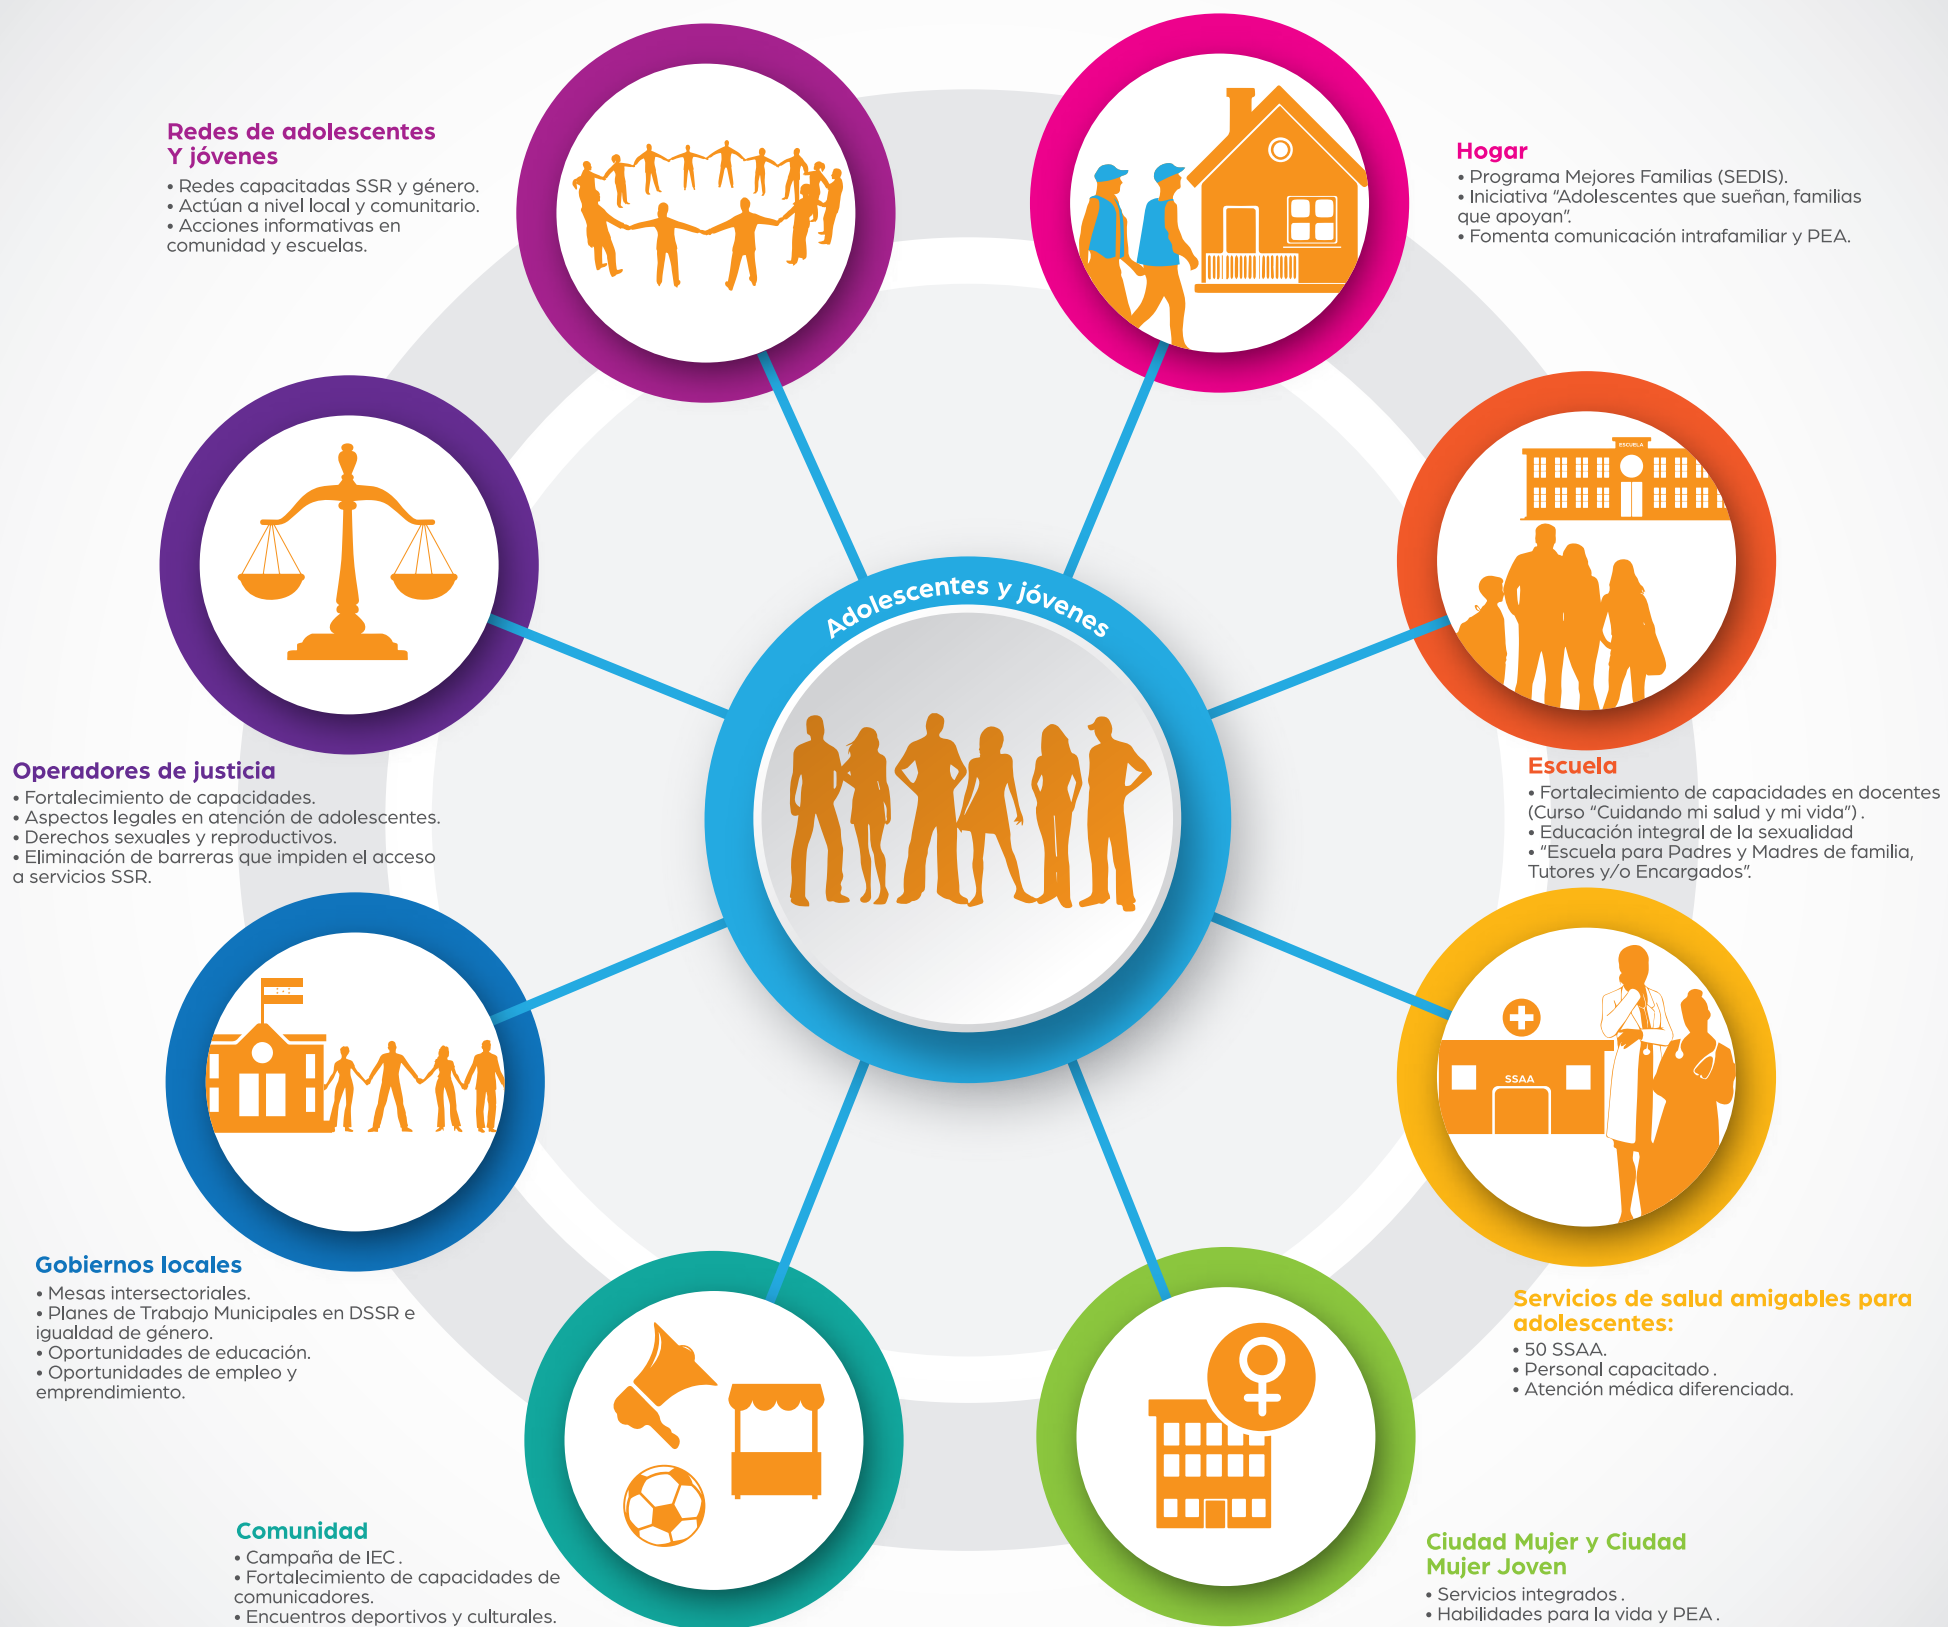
Redes de adolescentes Y jóvenes
• Redes capacitadas SSR y género.
• Actúan a nivel local y comunitario.
• Acciones informativas en comunidad y escuelas.

Hogar
• Programa Mejores Familias (SEDIS).
• Iniciativa "Adolescentes que sueñan, familias que apoyan".
• Fomenta comunicación intrafamiliar y PEA.

Adolescentes y jóvenes

Operadores de justicia
• Fortalecimiento de capacidades.
• Aspectos legales en atención de adolescentes.
• Derechos sexuales y reproductivos.
• Eliminación de barreras que impiden el acceso a servicios SSR.

ESCUELA

Escuela
• Fortalecimiento de capacidades en docentes (Curso "Cuidando mi salud y mi vida") .
• Educación integral de la sexualidad
• "Escuela para Padres y Madres de familia, Tutores y/o Encargados".

SSAA

Gobiernos locales
• Mesas intersectoriales.
• Planes de Trabajo Municipales en DSSR e igualdad de género.
• Oportunidades de educación.
• Oportunidades de empleo y emprendimiento.

Servicios de salud amigables para adolescentes:
• 50 SSAA.
• Personal capacitado .
• Atención médica diferenciada.

Comunidad
• Campaña de IEC .
• Fortalecimiento de capacidades de comunicadores.
• Encuentros deportivos y culturales.

Ciudad Mujer y Ciudad Mujer Joven
• Servicios integrados .
• Habilidades para la vida y PEA .